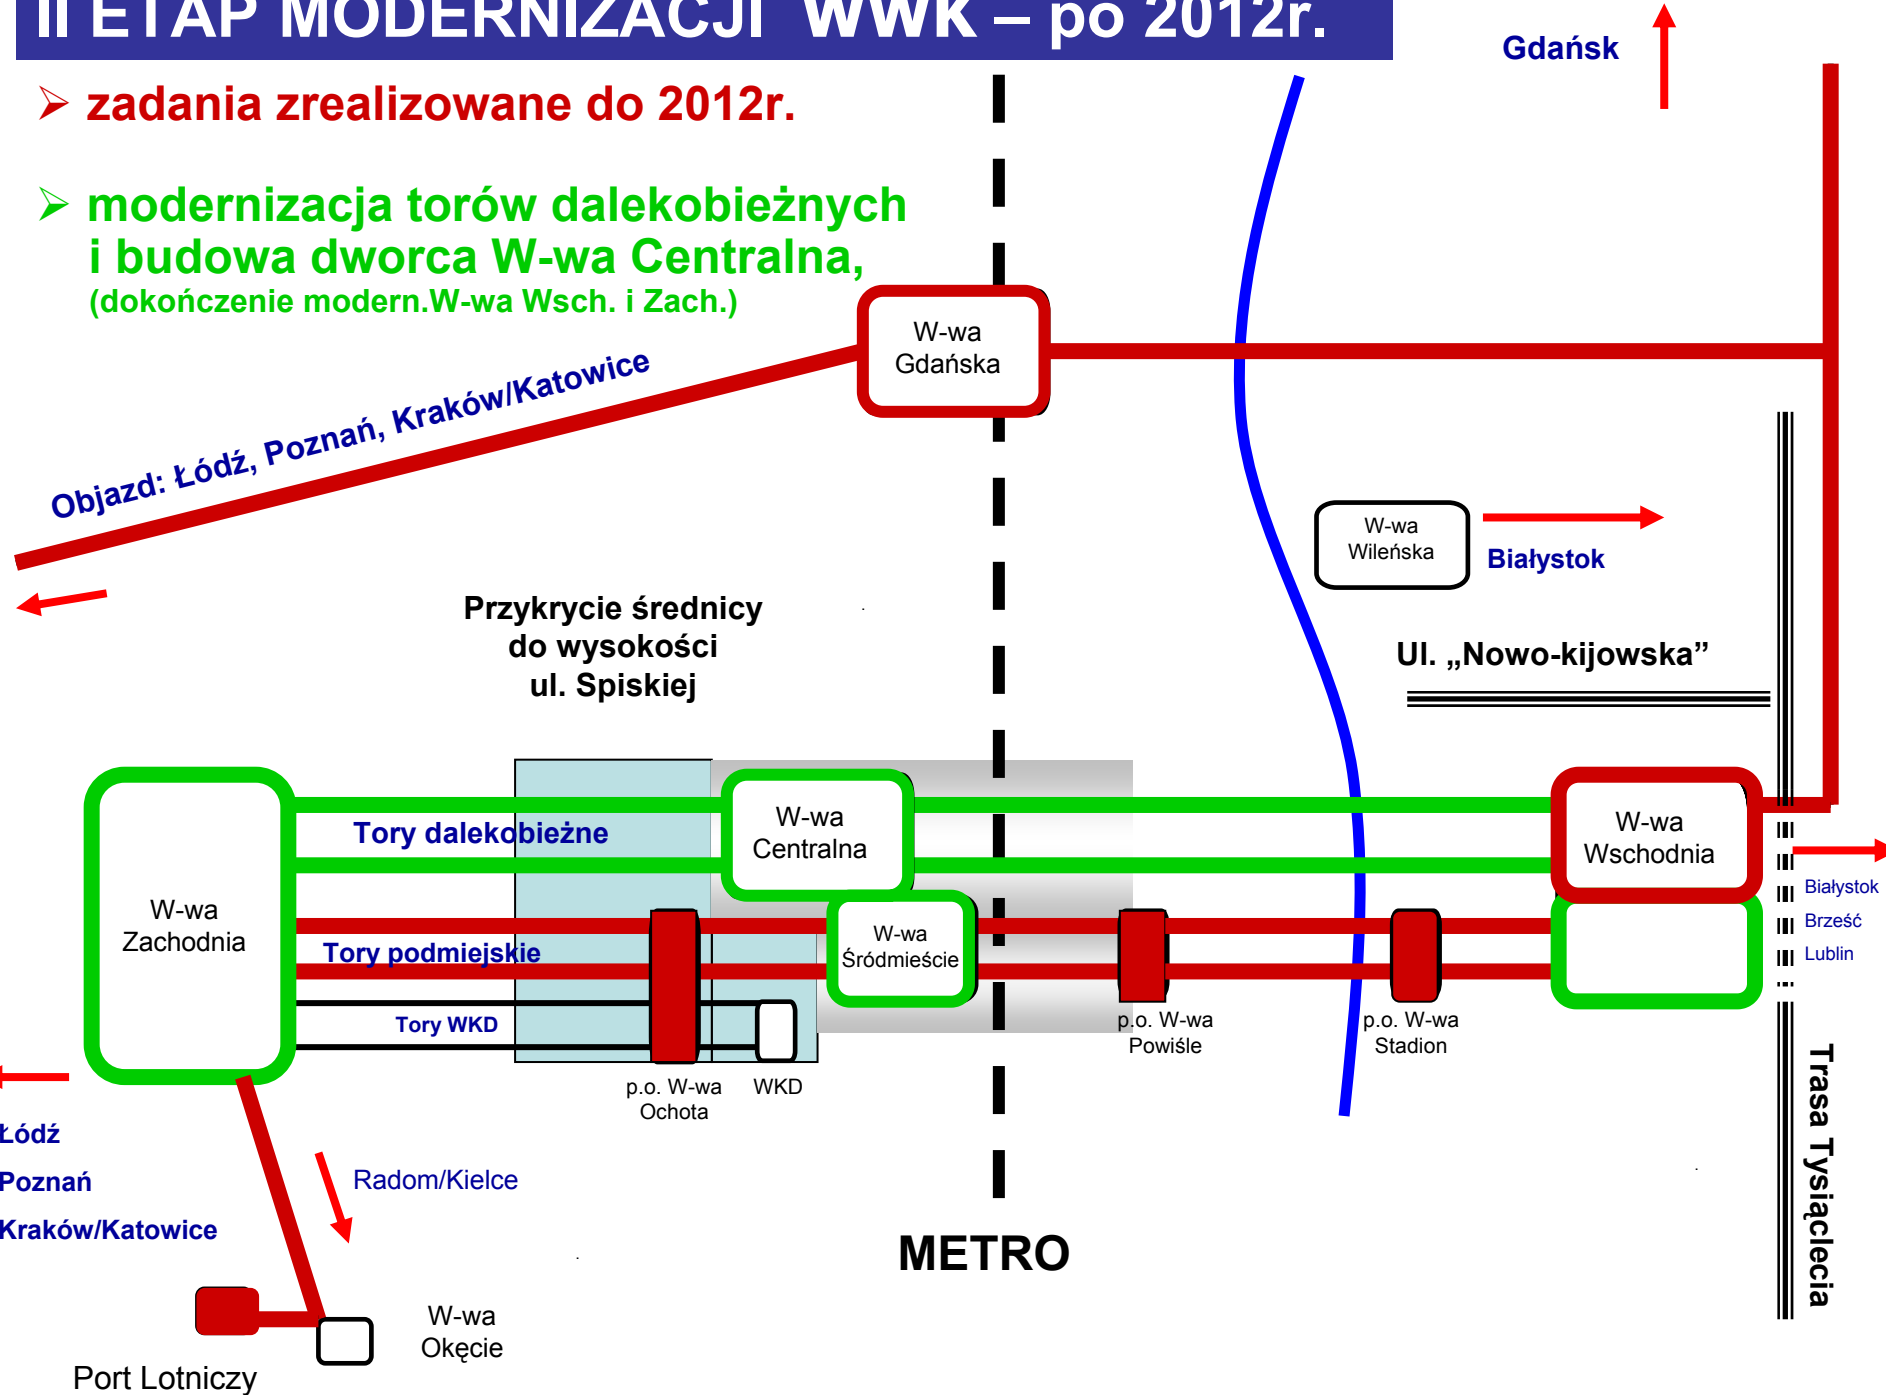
II ETAP MODERNIZACJI WWK – po 2012r.

Gdańsk

zadania zrealizowane do 2012r.

modernizacja torów dalekobieżnych i budowa dworca W-wa Centralna, (dokończenie modern.W-wa Wsch. i Zach.)

W-wa Gdańska

Objazd: Łódź, Poznań, Kraków/Katowice

W-wa Wileńska

Białystok

Przykrycie średnicy do wysokości ul. Spiskiej

Ul. „Nowo-kijowska”

W-wa Zachodnia

Tory dalekobieżne

W-wa Centralna

W-wa Wschodnia

Białystok
Brześć
Lublin

W-wa Śródmieście

Tory podmiejskie

Tory WKD

p.o. W-wa Powiśle

p.o. W-wa Stadion

p.o. W-wa Ochota

WKD

Łódź
Poznań
Kraków/Katowice

Radom/Kielce

METRO

Trasa Tysiąclecia

W-wa Okęcie

Port Lotniczy